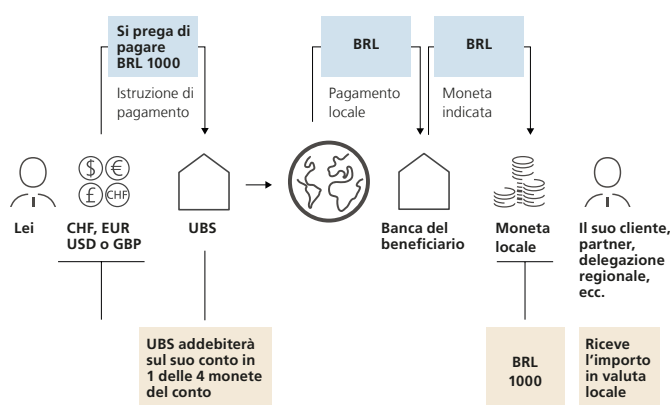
Si prega di pagare BRL 1000

Istruzione di pagamento

BRL

Pagamento locale

BRL

Moneta indicata

CHF

Lei

CHF, EUR USD o GBP

UBS

Banca del beneficiario

Moneta locale

Il suo cliente, partner, delegazione regionale, ecc.

UBS addebiterà sul suo conto in 1 delle 4 monete del conto

BRL 1000

Riceve l'importo in valuta locale